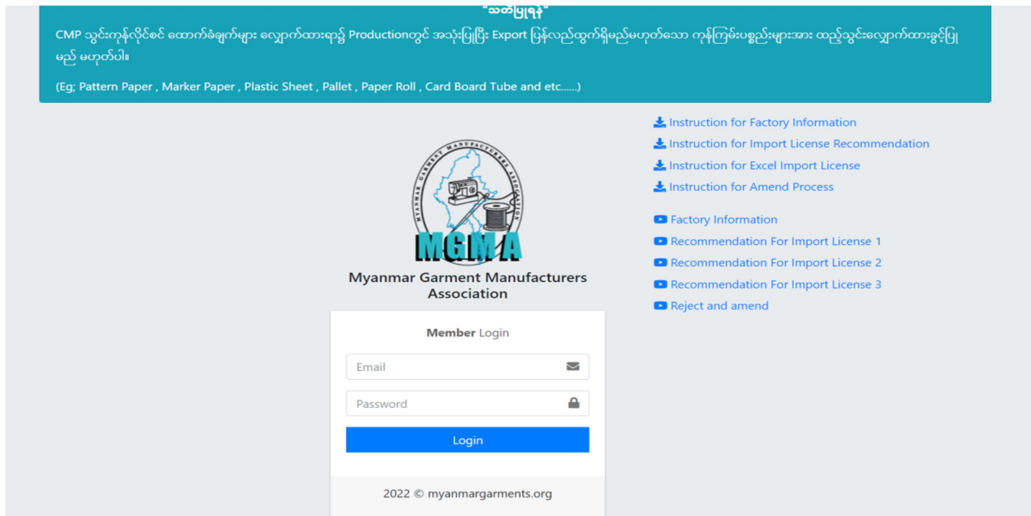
"သတိပြုရန်"

CMP သွင်းကုန်လိုင်စင် ထောက်ခံချက်များ လျှောက်ထားရာ၌ Productionတွင် အသုံးပြုပြီး Export ပြန်လည်ထွက်ရှိမည်မဟုတ်သော ကုန်ကြမ်းပစ္စည်းများအား ထည့်သွင်းလျှောက်ထားခွင့်ပြုမည် မဟုတ်ပါ။

(Eg; Pattern Paper , Marker Paper , Plastic Sheet , Pallet , Paper Roll , Card Board Tube and etc......)

MYANMAR GARMENT MANUFACTURERS ASSOCIATION

MGMA

Myanmar Garment Manufacturers Association

Member Login

Email

Password

Login

2022 © myanmargarments.org

Instruction for Factory Information

Instruction for Import License Recommendation

Instruction for Excel Import License

Instruction for Amend Process

Factory Information

Recommendation For Import License 1

Recommendation For Import License 2

Recommendation For Import License 3

Reject and amend